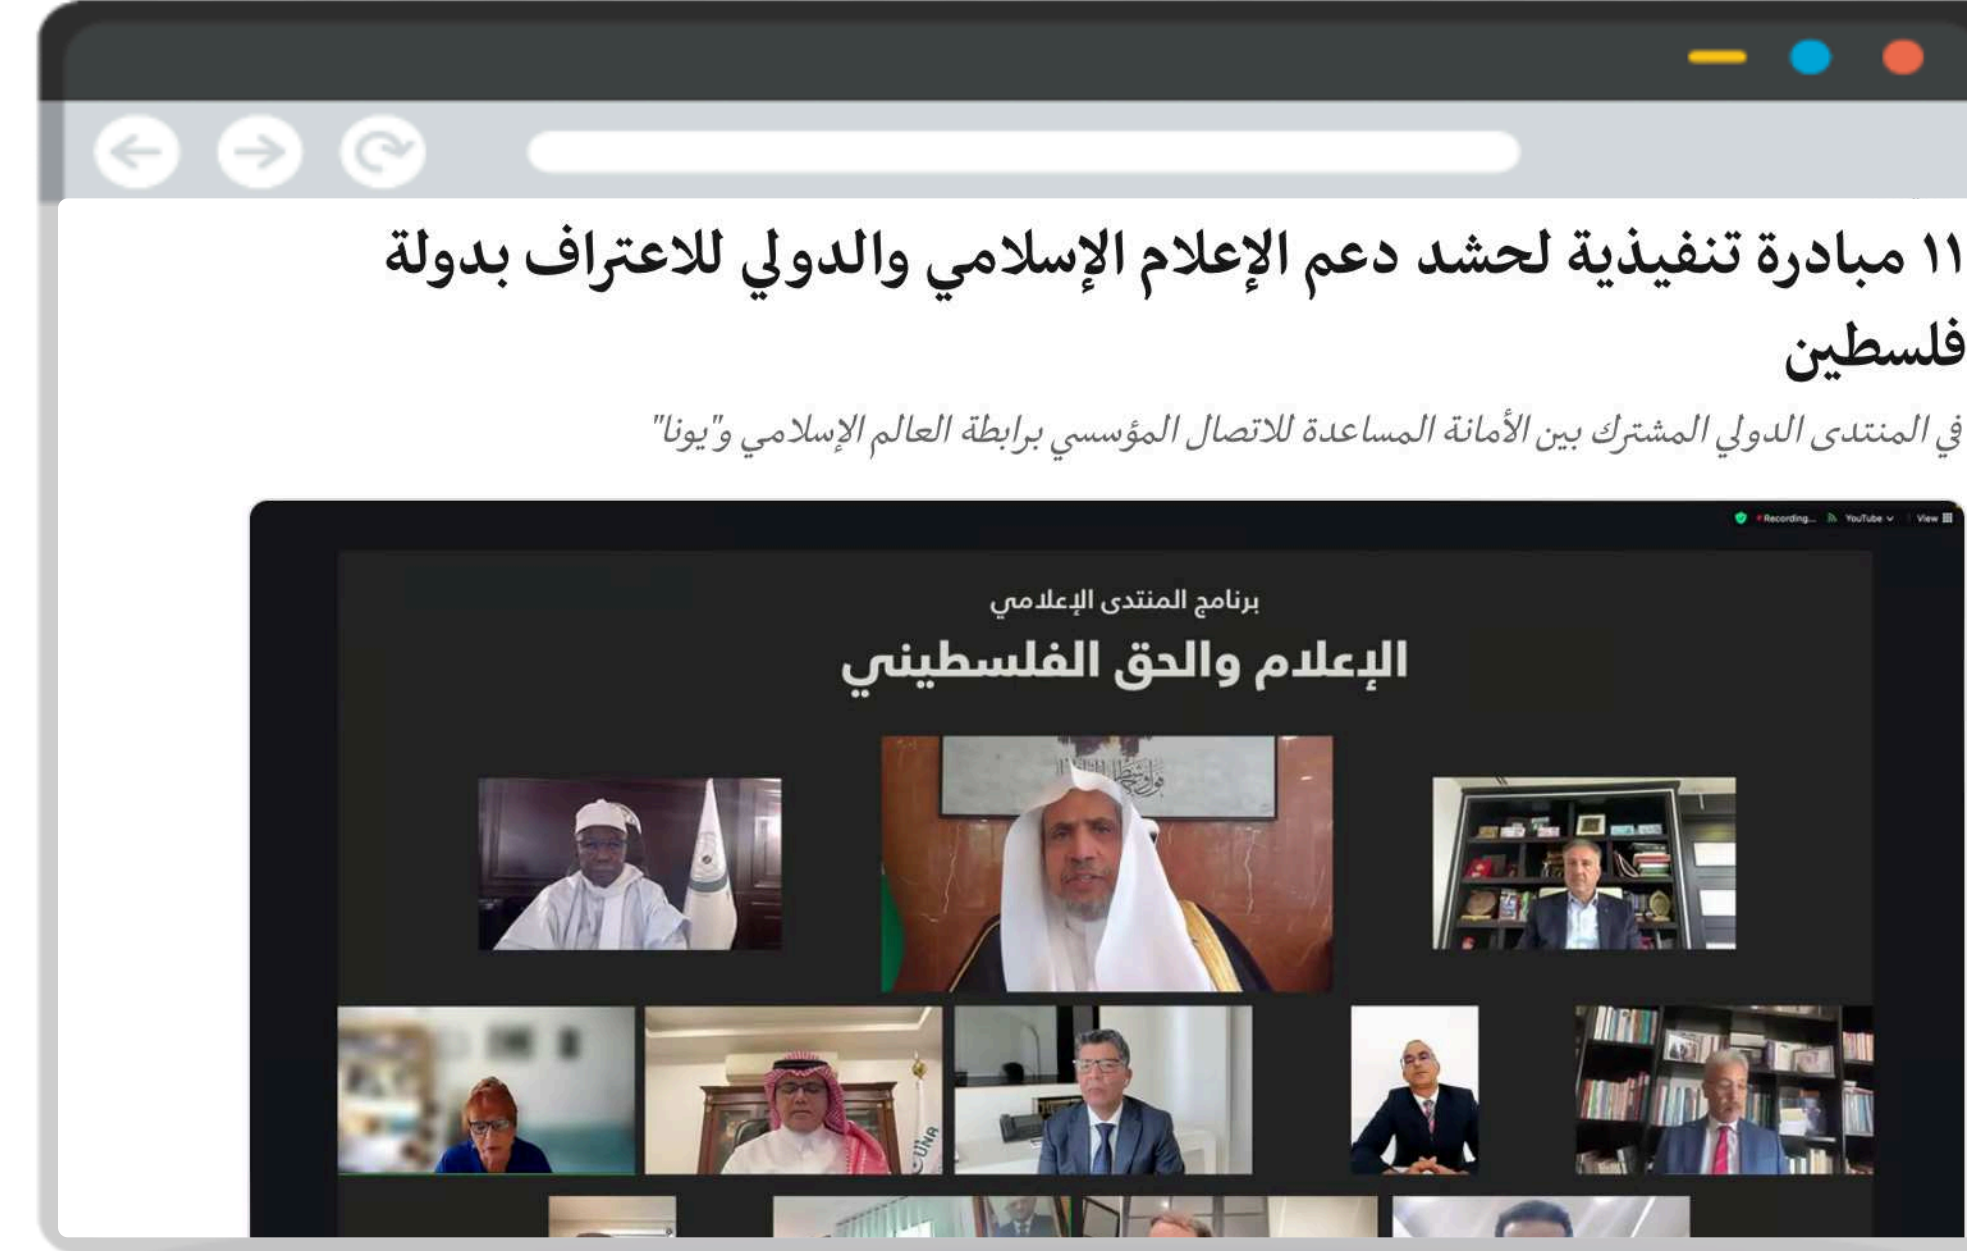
١١ مبادرة تنفيذية لحشد دعم الإعلام الإسلامي والدولي للاعتراف بدولة فلسطين

في المنتدى الدولي المشترك بين الأمانة المساعدة للاتصال المؤسسي برابطة العالم الإسلامي و"يونا"

Recording... YouTube View

برنامج المنتدى الإعلامي

الإعلام والحق الفلسطيني

UNA